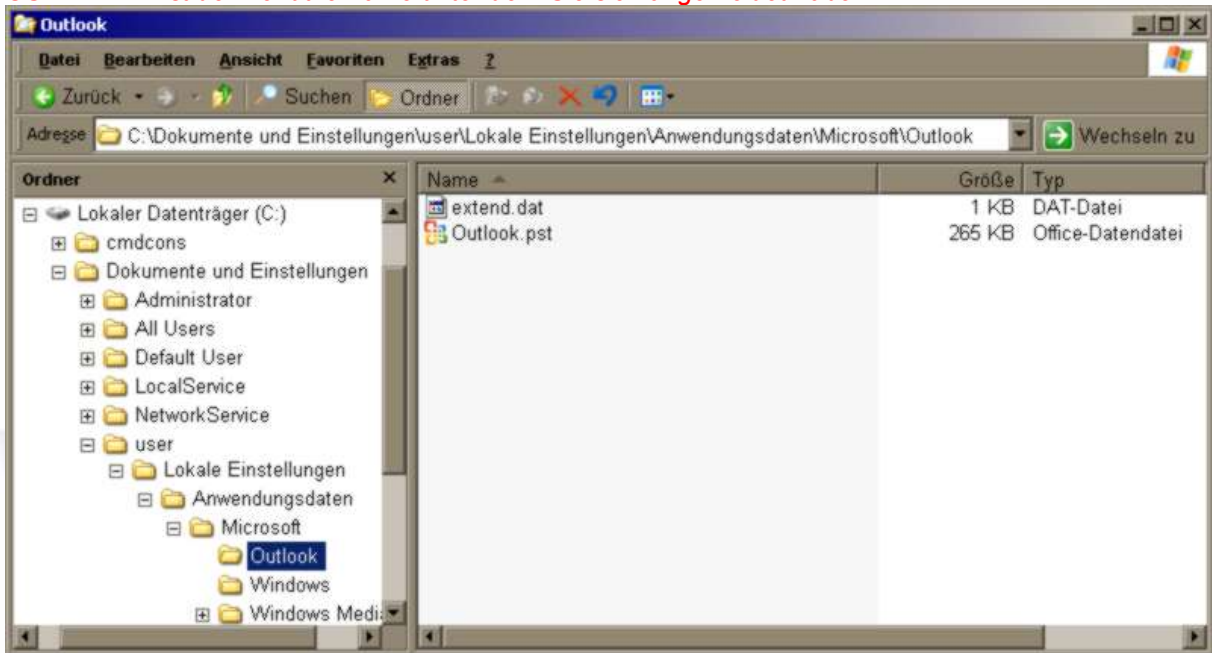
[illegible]

Outlook

Datei Bearbeiten Ansicht Favoriten Extras ?

Zurück Suchen Ordner

Adresse C:\Dokumente und Einstellungen\user\Lokale Einstellungen\Anwendungsdaten\Microsoft\Outlook Wechseln zu

Ordner

Lokaler Datenträger (C:)
cmdcons
Dokumente und Einstellungen
Administrator
All Users
Default User
LocalService
NetworkService
user
Lokale Einstellungen
Anwendungsdaten
Microsoft
Outlook
Windows
Windows Medi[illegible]

| Name | Größe | Typ |
|---|---|---|
| extend.dat | 1 KB | DAT-Datei |
| Outlook.pst | 265 KB | Office-Datendatei |